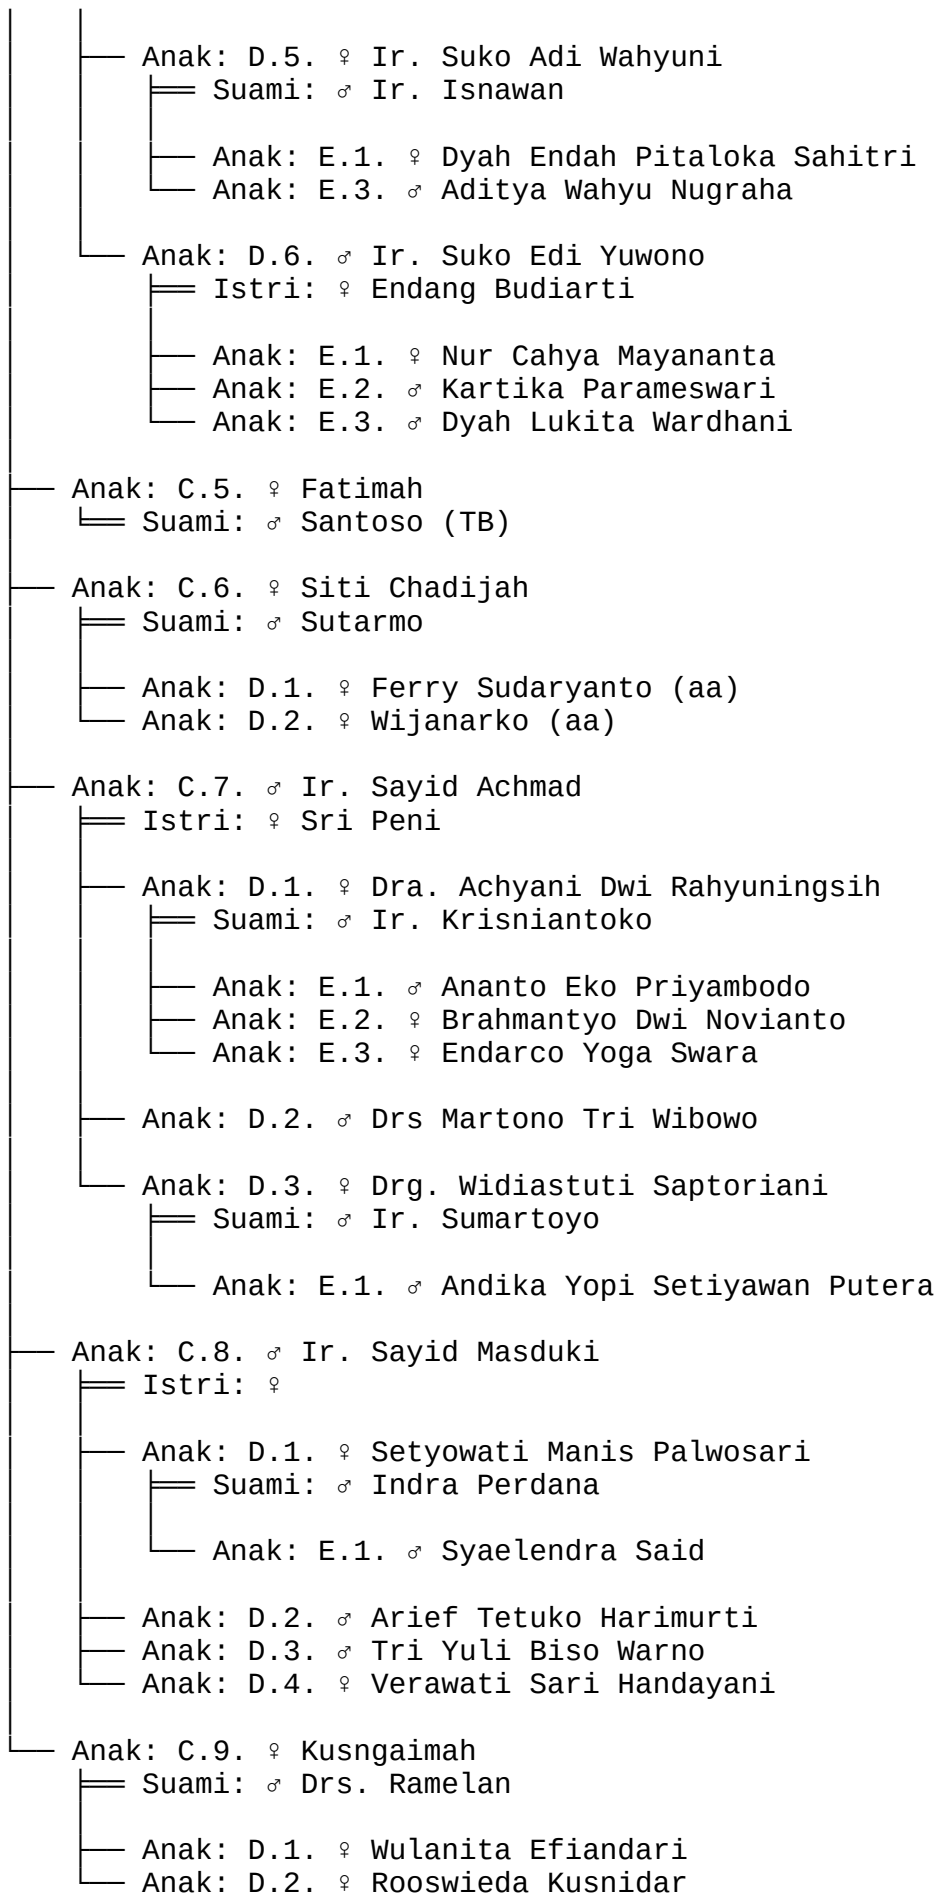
Anak: D.5. ♀ Ir. Suko Adi Wahyuni
Suami: ♂ Ir. Isnawan
Anak: E.1. ♀ Dyah Endah Pitaloka Sahitri
Anak: E.3. ♂ Aditya Wahyu Nugraha
Anak: D.6. ♂ Ir. Suko Edi Yuwono
Istri: ♀ Endang Budiarti
Anak: E.1. ♀ Nur Cahya Mayananta
Anak: E.2. ♂ Kartika Parameswari
Anak: E.3. ♂ Dyah Lukita Wardhani
Anak: C.5. ♀ Fatimah
Suami: ♂ Santoso (TB)
Anak: C.6. ♀ Siti Chadijah
Suami: ♂ Sutarmo
Anak: D.1. ♀ Ferry Sudaryanto (aa)
Anak: D.2. ♀ Wijanarko (aa)
Anak: C.7. ♂ Ir. Sayid Achmad
Istri: ♀ Sri Peni
Anak: D.1. ♀ Dra. Achyani Dwi Rahyuningsih
Suami: ♂ Ir. Krisniantoko
Anak: E.1. ♂ Ananto Eko Priyambodo
Anak: E.2. ♀ Brahmantyo Dwi Novianto
Anak: E.3. ♀ Endarco Yoga Swara
Anak: D.2. ♂ Drs Martono Tri Wibowo
Anak: D.3. ♀ Drg. Widiastuti Saptoriani
Suami: ♂ Ir. Sumartoyo
Anak: E.1. ♂ Andika Yopi Setiyawan Putera
Anak: C.8. ♂ Ir. Sayid Masduki
Istri: ♀
Anak: D.1. ♀ Setyowati Manis Palwosari
Suami: ♂ Indra Perdana
Anak: E.1. ♂ Syaelendra Said
Anak: D.2. ♂ Arief Tetuko Harimurti
Anak: D.3. ♂ Tri Yuli Biso Warno
Anak: D.4. ♀ Verawati Sari Handayani
Anak: C.9. ♀ Kusngaimah
Suami: ♂ Drs. Ramelan
Anak: D.1. ♀ Wulanita Efiandari
Anak: D.2. ♀ Rooswieda Kusnidar